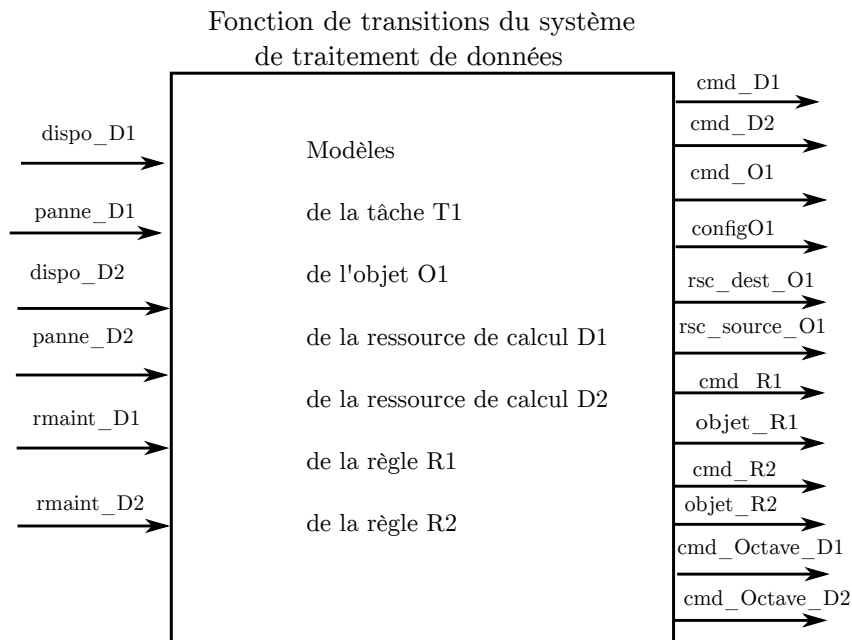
Fonction de transitions du système de traitement de données

dispo_D1

panne_D1

dispo_D2

panne_D2

rmaint_D1

rmaint_D2

Modèles

de la tâche T1

de l'objet O1

de la ressource de calcul D1

de la ressource de calcul D2

de la règle R1

de la règle R2

cmd_D1

cmd_D2

cmd_O1

configO1

rsc_dest_O1

rsc_source_O1

cmd_R1

objet_R1

cmd_R2

objet_R2

cmd_Octave_D1

cmd_Octave_D2